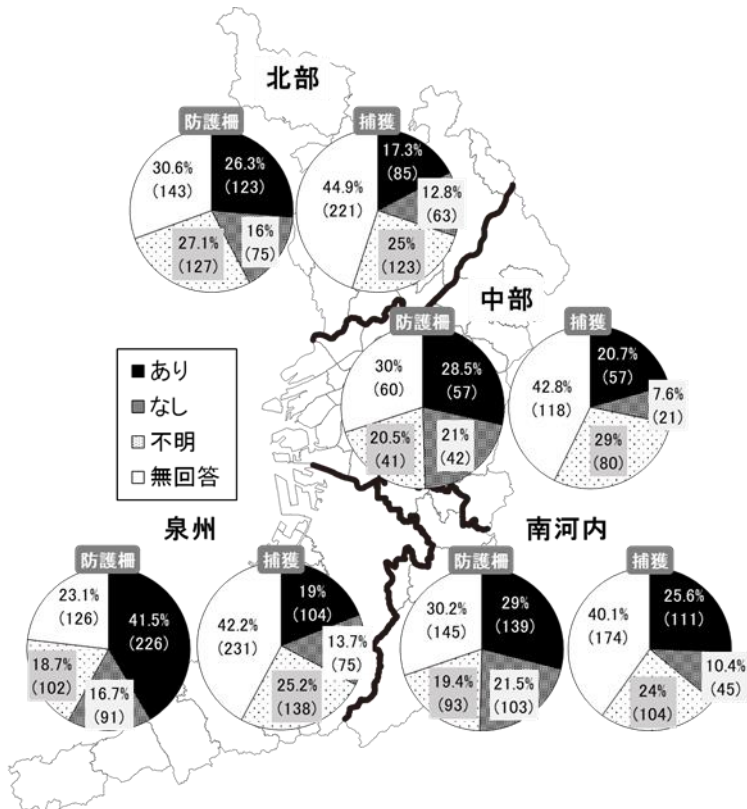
北部

防護柵
26.3%
(123)
16%
(75)
27.1%
(127)
30.6%
(143)

捕獲
17.3%
(85)
12.8%
(63)
25%
(123)
44.9%
(221)

中部

防護柵
28.5%
(57)
21%
(42)
20.5%
(41)
30%
(60)

捕獲
20.7%
(57)
7.6%
(21)
29%
(80)
42.8%
(118)

■あり
■なし
不明
□無回答

泉州

防護柵
41.5%
(226)
16.7%
(91)
18.7%
(102)
23.1%
(126)

捕獲
19%
(104)
13.7%
(75)
25.2%
(138)
42.2%
(231)

南河内

防護柵
29%
(139)
21.5%
(103)
19.4%
(93)
30.2%
(145)

捕獲
25.6%
(111)
10.4%
(45)
24%
(104)
40.1%
(174)